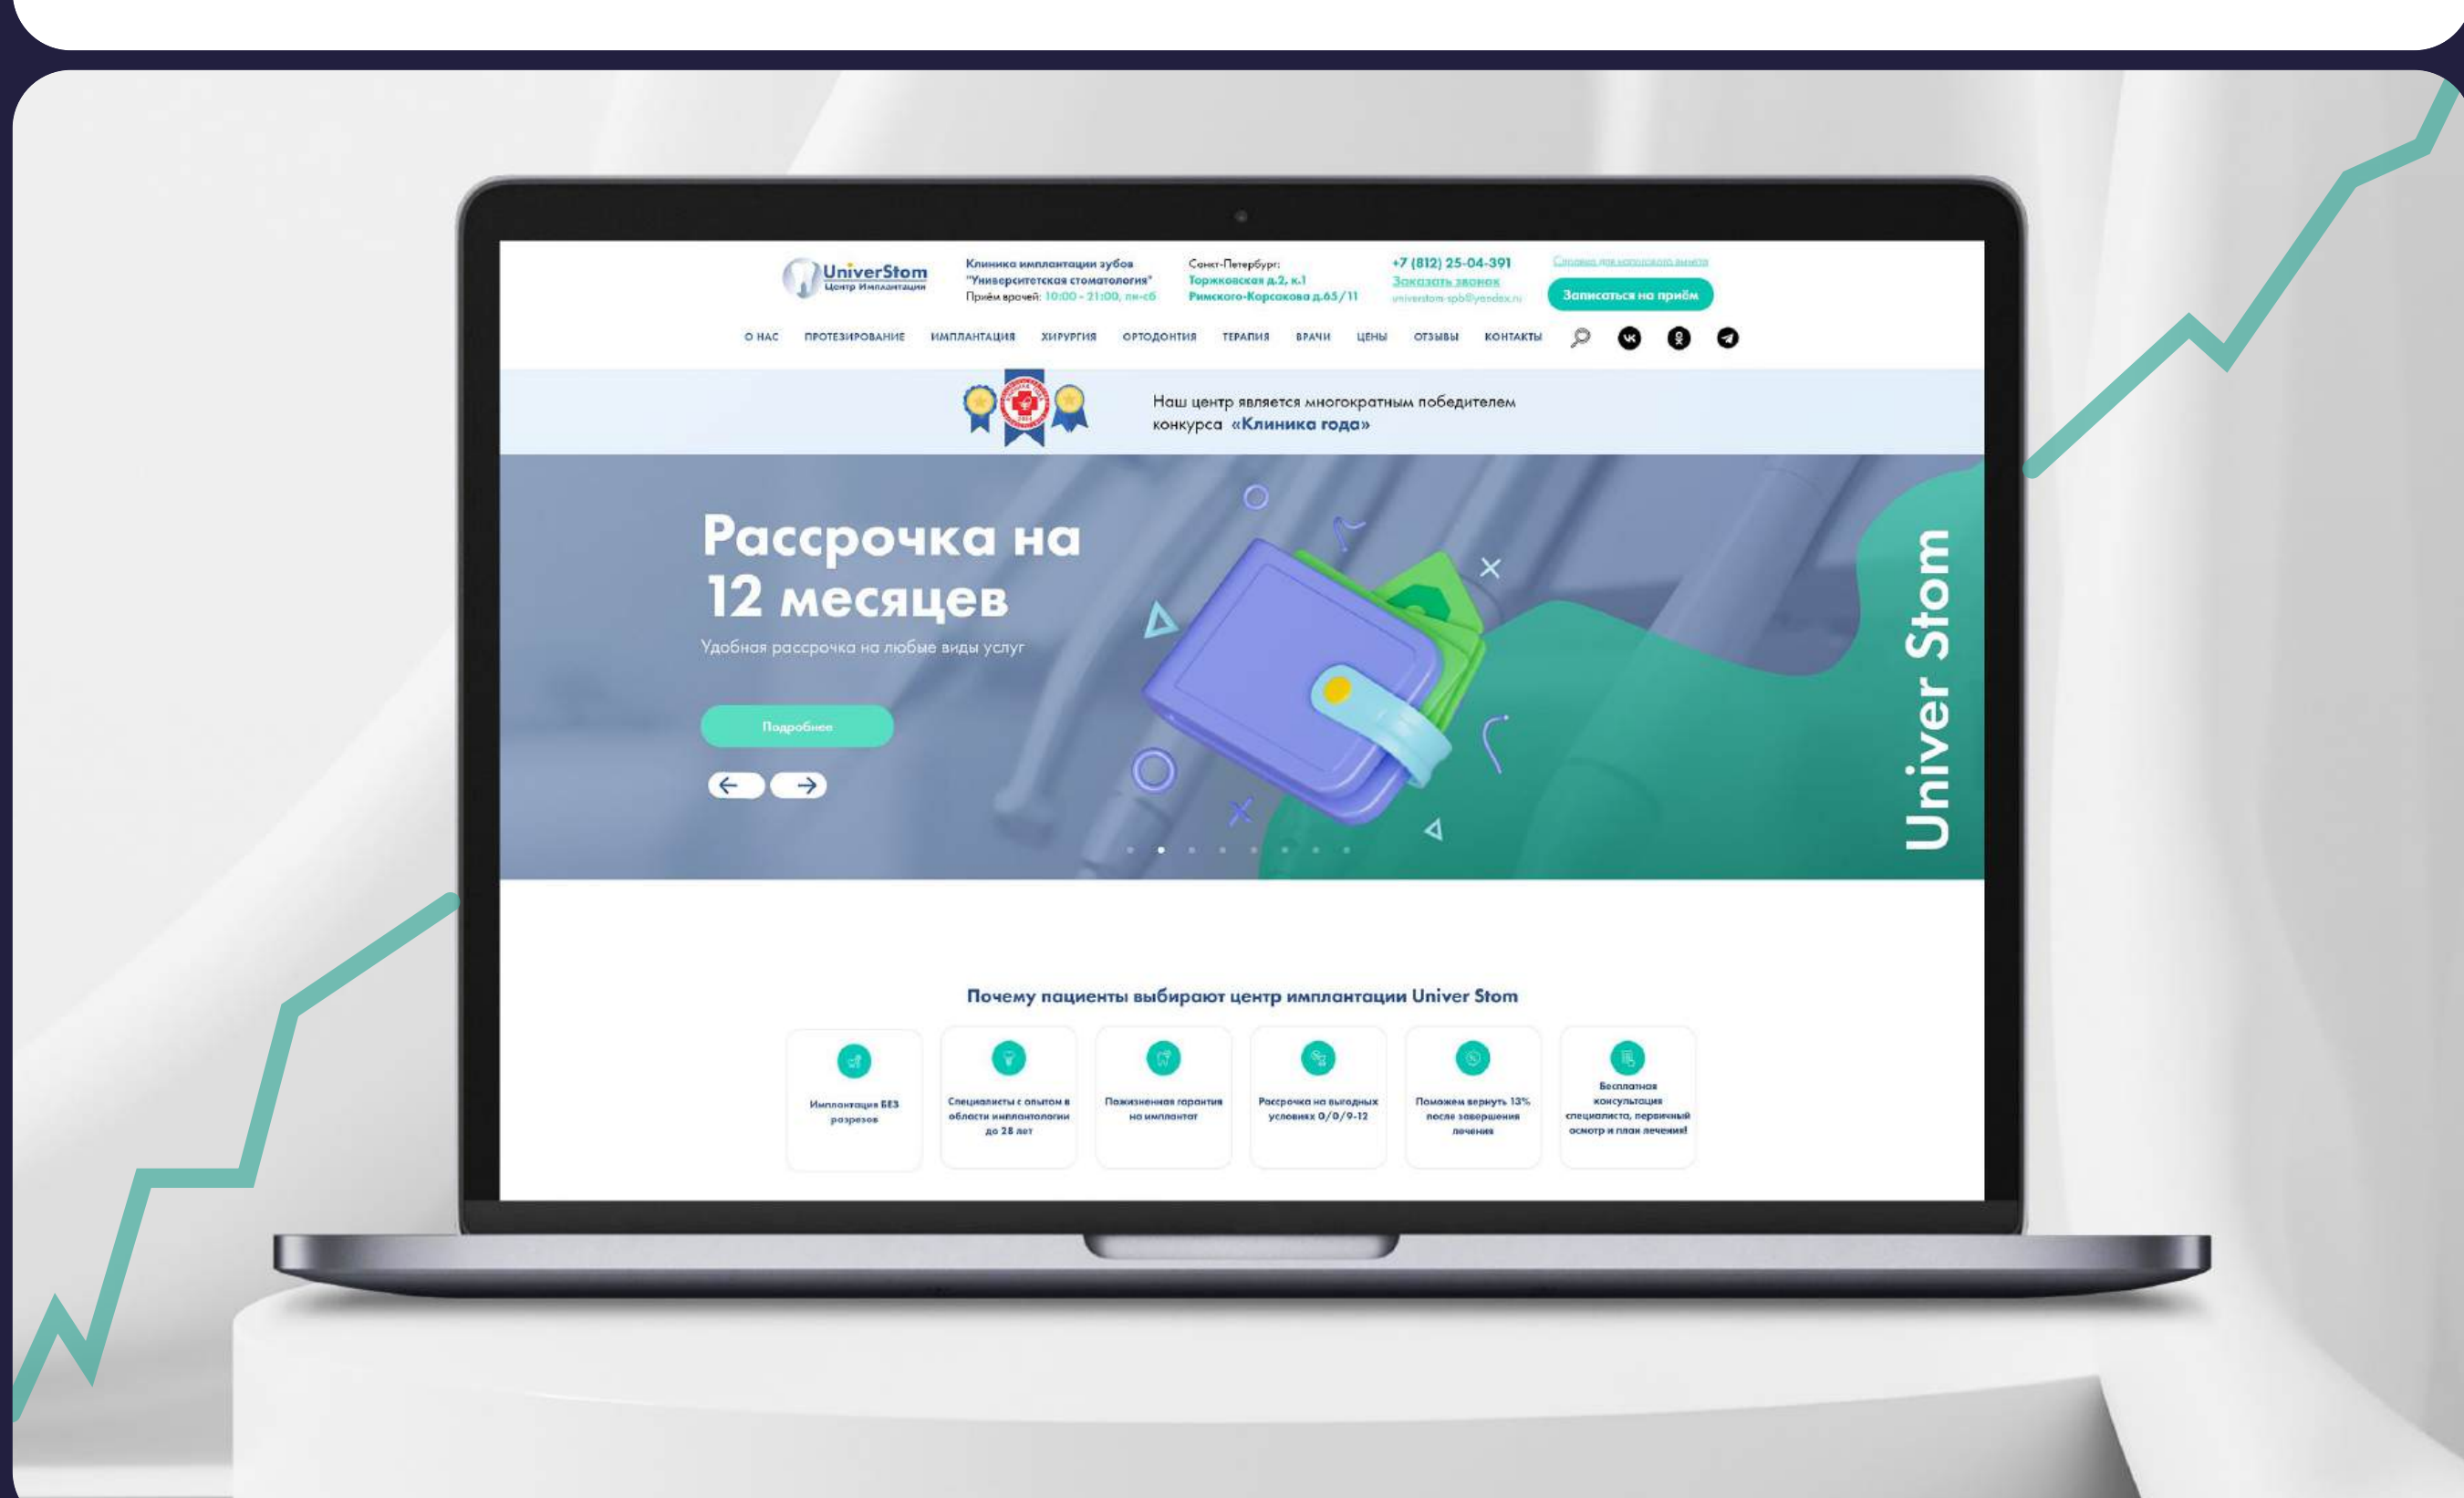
UniverStom
Центр Имплантации

Клиника имплантации зубов "Университетская стоматология"
Приём врачей: 10:00 - 21:00, пн-сб

Санкт-Петербург:
Торжковская д.2, к.1
Римского-Корсакова д.65/11

+7 (812) 25-04-391
Заказать звонок
universtom-spb@yandex.ru

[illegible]
Записаться на приём

О НАС ПРОТЕЗИРОВАНИЕ ИМПЛАНТАЦИЯ ХИРУРГИЯ ОРТОДОНТИЯ ТЕРАПИЯ ВРАЧИ ЦЕНЫ ОТЗЫВЫ КОНТАКТЫ

Наш центр является многократным победителем конкурса «Клиника года»

Рассрочка на 12 месяцев
Удобная рассрочка на любые виды услуг

Подробнее

Univer Stom

Почему пациенты выбирают центр имплантации Univer Stom

Имплантация БЕЗ разрезов

Специалисты с опытом в области имплантологии до 28 лет

Пожизненная гарантия на имплантат

Рассрочка на выгодных условиях 0/0/9-12

Поможем вернуть 13% после завершения лечения

Бесплатная консультация специалиста, первичный осмотр и план лечения!